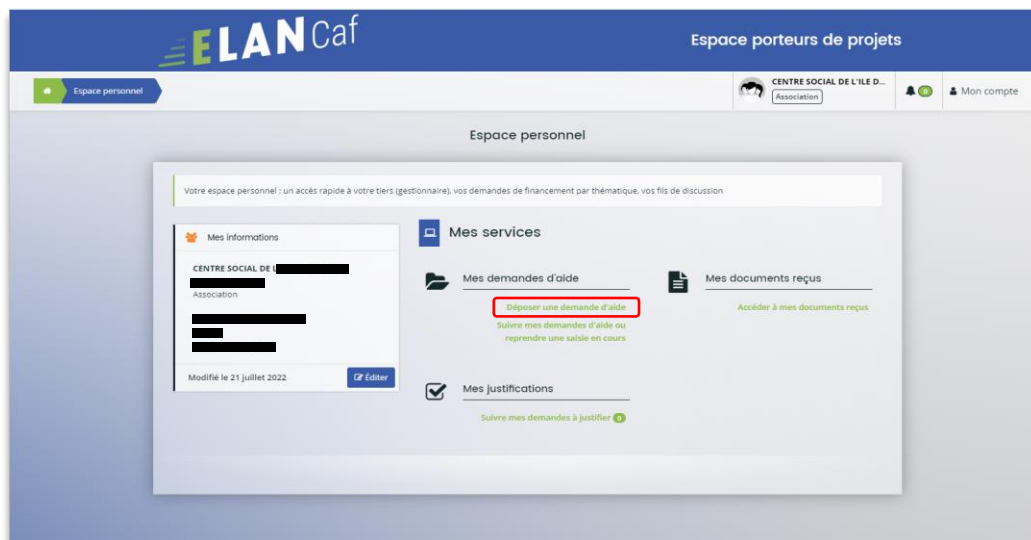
ELAN Caf

Espace porteurs de projets

Espace personnel

CENTRE SOCIAL DE L'ILE D...
Association

0

Mon compte

Espace personnel

Votre espace personnel : un accès rapide à votre tiers (gestionnaire), vos demandes de financement par thématique, vos fils de discussion

Mes informations

CENTRE SOCIAL DE L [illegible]
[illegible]
Association

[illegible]
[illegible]
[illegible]

Modifié le 21 juillet 2022

Éditer

Mes services

Mes demandes d'aide

Déposer une demande d'aide

Suivre mes demandes d'aide ou reprendre une saisie en cours

Mes documents reçus

Accéder à mes documents reçus

Mes justifications

Suivre mes demandes à justifier 0